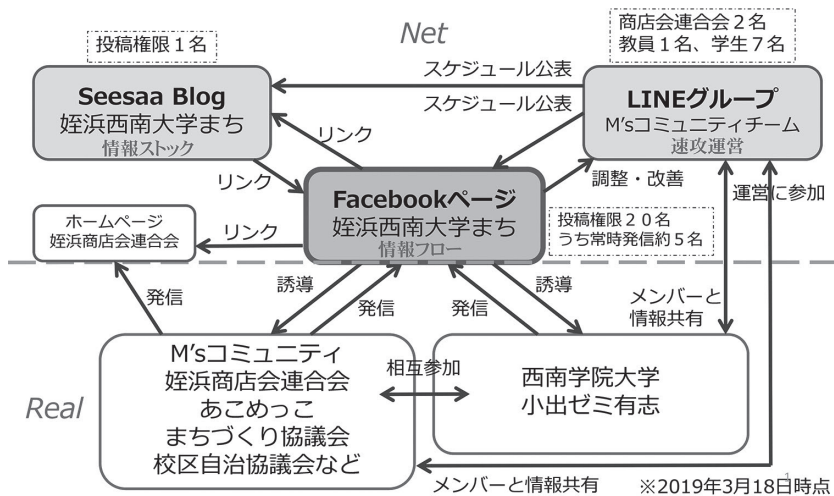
Net

投稿権限１名

商店会連合会２名
教員１名、学生７名

Seesaa Blog
姪浜西南大学まち
情報ストック

スケジュール公表
スケジュール公表

LINEグループ
M'sコミュニティチーム
速攻運営

リンク
リンク

Facebookページ
姪浜西南大学まち
情報フロー

調整・改善

運営に参加

ホームページ
姪浜商店会連合会

リンク

投稿権限２０名
うち常時発信約５名

発信
誘導
発信
発信
誘導

メンバーと
情報共有

Real

M'sコミュニティ
姪浜商店会連合会
あこめっこ
まちづくり協議会
校区自治協議会など

相互参加

西南学院大学
小出ゼミ有志

メンバーと情報共有

※2019年3月18日時点